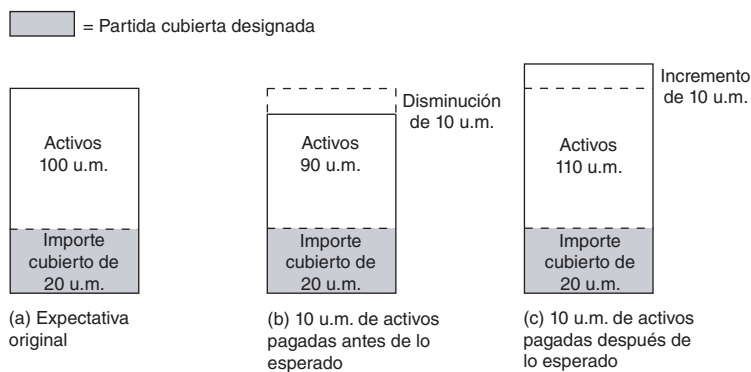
= Partida cubierta designada

Activos
100 u.m.

Importe cubierto de 20 u.m.

(a) Expectativa original

Disminución de 10 u.m.

Activos
90 u.m.

Importe cubierto de 20 u.m.

(b) 10 u.m. de activos pagadas antes de lo esperado

Incremento de 10 u.m.

Activos
110 u.m.

Importe cubierto de 20 u.m.

(c) 10 u.m. de activos pagadas después de lo esperado